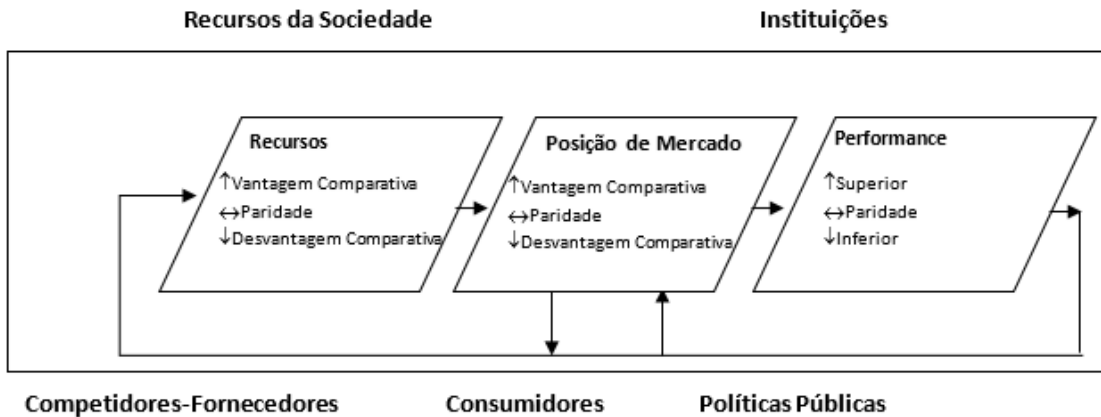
Recursos da Sociedade

Instituições

Recursos

↑Vantagem Comparativa
↔Paridade
↓Desvantagem Comparativa

Posição de Mercado

↑Vantagem Comparativa
↔Paridade
↓Desvantagem Comparativa

Performance

↑Superior
↔Paridade
↓Inferior

Competidores-Fornecedores

Consumidores

Políticas Públicas